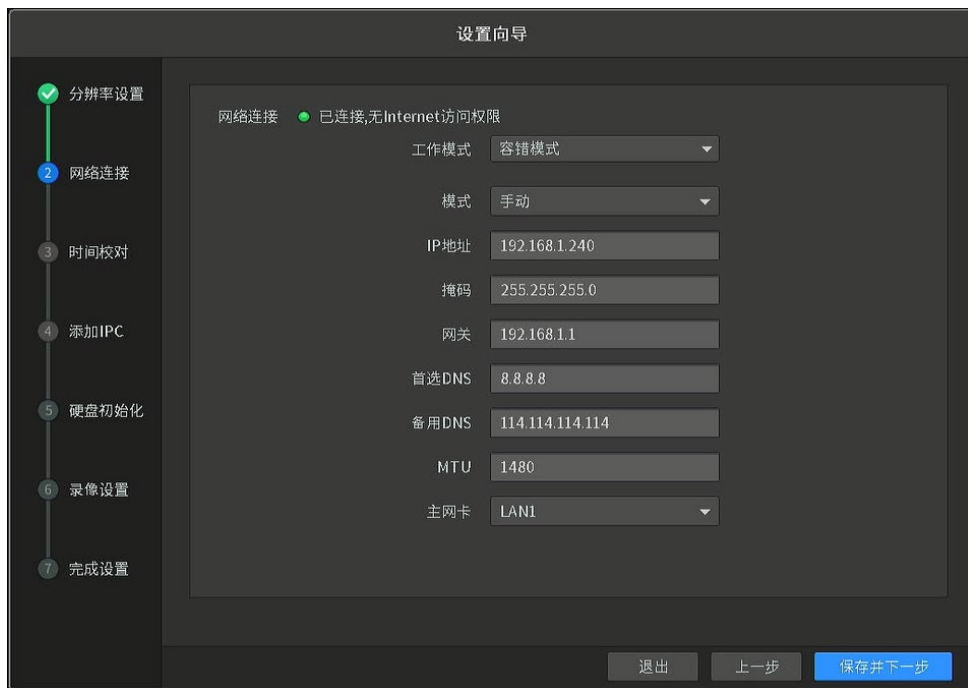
设置向导

分辨率设置
2 网络连接
3 时间校对
4 添加IPC
5 硬盘初始化
6 录像设置
7 完成设置

网络连接 已连接,无Internet访问权限

工作模式 容错模式
模式 手动
IP地址 192.168.1.240
掩码 255.255.255.0
网关 192.168.1.1
首选DNS 8.8.8.8
备用DNS 114.114.114.114
MTU 1480
主网卡 LAN1

退出 上一步 保存并下一步